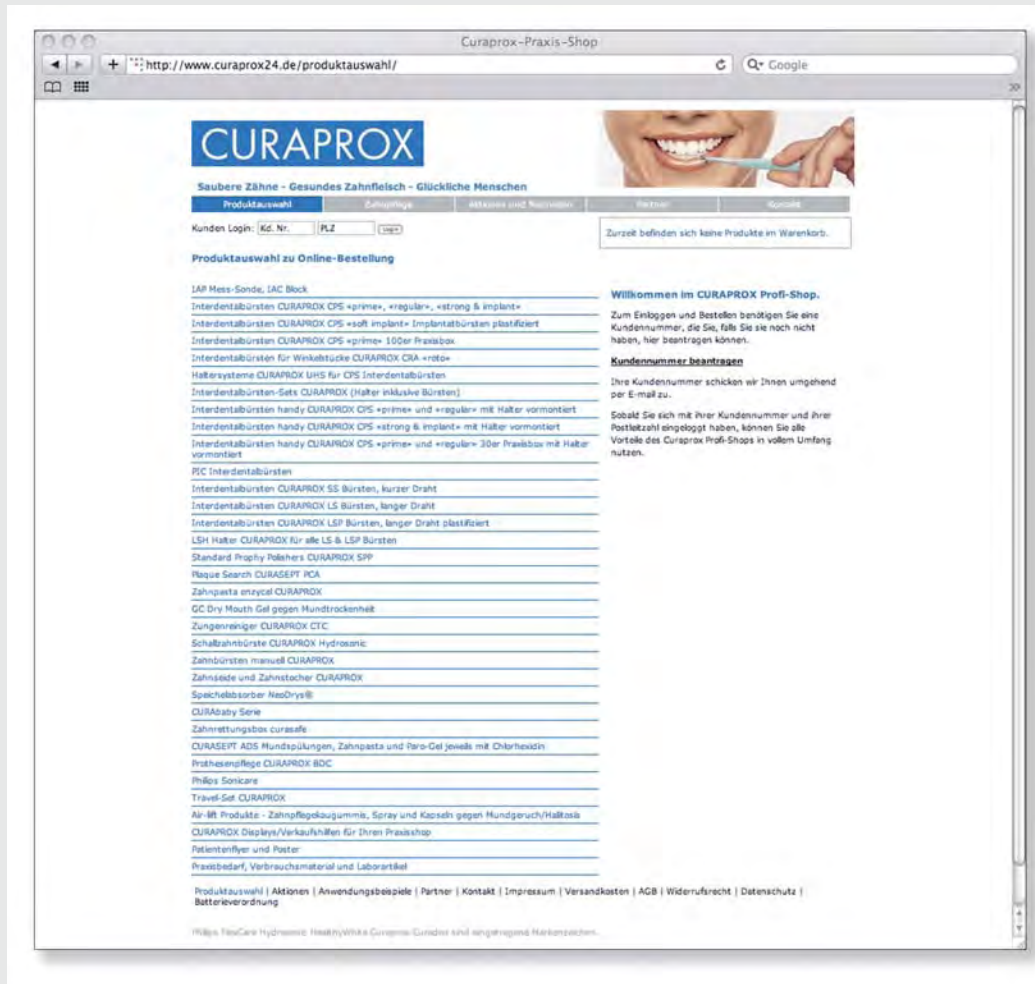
Curaprox-Praxis-Shop

http://www.curaprox24.de/produktauswahl/

Google

CURAPROX

Saubere Zähne - Gesundes Zahnfleisch - Glückliche Menschen

Produktauswahl | Zahnpflege | Aktionen und Neuheiten | Partner | Kontakt

Kunden Login: Kd. Nr. PLZ Login

Zurzeit befinden sich keine Produkte im Warenkorb.

Produktauswahl zu Online-Bestellung

IAP Mess-Sonde, IAC Block
Interdentalbürsten CURAPROX CPS «prime», «regular», «strong & implant»
Interdentalbürsten CURAPROX CPS «soft implant» Implantatbürsten plastifiziert
Interdentalbürsten CURAPROX CPS «prime» 100er Praxisbox
Interdentalbürsten für Winkelstücke CURAPROX CRA «roto»
Haltersysteme CURAPROX UHS für CPS Interdentalbürsten
Interdentalbürsten-Sets CURAPROX (Halter inklusive Bürsten)
Interdentalbürsten handy CURAPROX CPS «prime» und «regular» mit Halter vormontiert
Interdentalbürsten handy CURAPROX CPS «strong & implant» mit Halter vormontiert
Interdentalbürsten handy CURAPROX CPS «prime» und «regular» 30er Praxisbox mit Halter vormontiert
PIC Interdentalbürsten
Interdentalbürsten CURAPROX SS Bürsten, kurzer Draht
Interdentalbürsten CURAPROX LS Bürsten, langer Draht
Interdentalbürsten CURAPROX LSP Bürsten, langer Draht plastifiziert
LSH Halter CURAPROX für alle LS & LSP Bürsten
Standard Prophy Polishers CURAPROX SPP
Plaque Search CURASEPT PCA
Zahnpasta enzycal CURAPROX
GC Dry Mouth Gel gegen Mundtrockenheit
Zungenreiniger CURAPROX CTC
Schallzahnbürste CURAPROX Hydrosonic
Zahnbürsten manuell CURAPROX
Zahnseide und Zahnstocher CURAPROX
Speichelabsorber NeoDrys®
CURAbaby Serie
Zahnrettungsbox curasafe
CURASEPT ADS Mundspülungen, Zahnpasta und Paro-Gel jeweils mit Chlorhexidin
Prothesenpflege CURAPROX BDC
Philips Sonicare
Travel-Set CURAPROX
Air-lift Produkte - Zahnpflegekaugummis, Spray und Kapseln gegen Mundgeruch/Halitosis
CURAPROX Displays/Verkaufshilfen für Ihren Praxisshop
Patientenflyer und Poster
Praxisbedarf, Verbrauchsmaterial und Laborartikel

Willkommen im CURAPROX Profi-Shop.

Zum Einloggen und Bestellen benötigen Sie eine Kundennummer, die Sie, falls Sie sie noch nicht haben, hier beantragen können.

Kundennummer beantragen

Ihre Kundennummer schicken wir Ihnen umgehend per E-mail zu.

Sobald Sie sich mit Ihrer Kundennummer und Ihrer Postleitzahl eingeloggt haben, können Sie alle Vorteile des Curaprox Profi-Shops in vollem Umfang nutzen.

Produktauswahl | Aktionen | Anwendungsbeispiele | Partner | Kontakt | Impressum | Versandkosten | AGB | Widerrufsrecht | Datenschutz | Batterieverordnung

Philips, NeoCare Hydrosonic, HealthyWhite Curaprox Curadent sind eingetragene Markenzeichen.